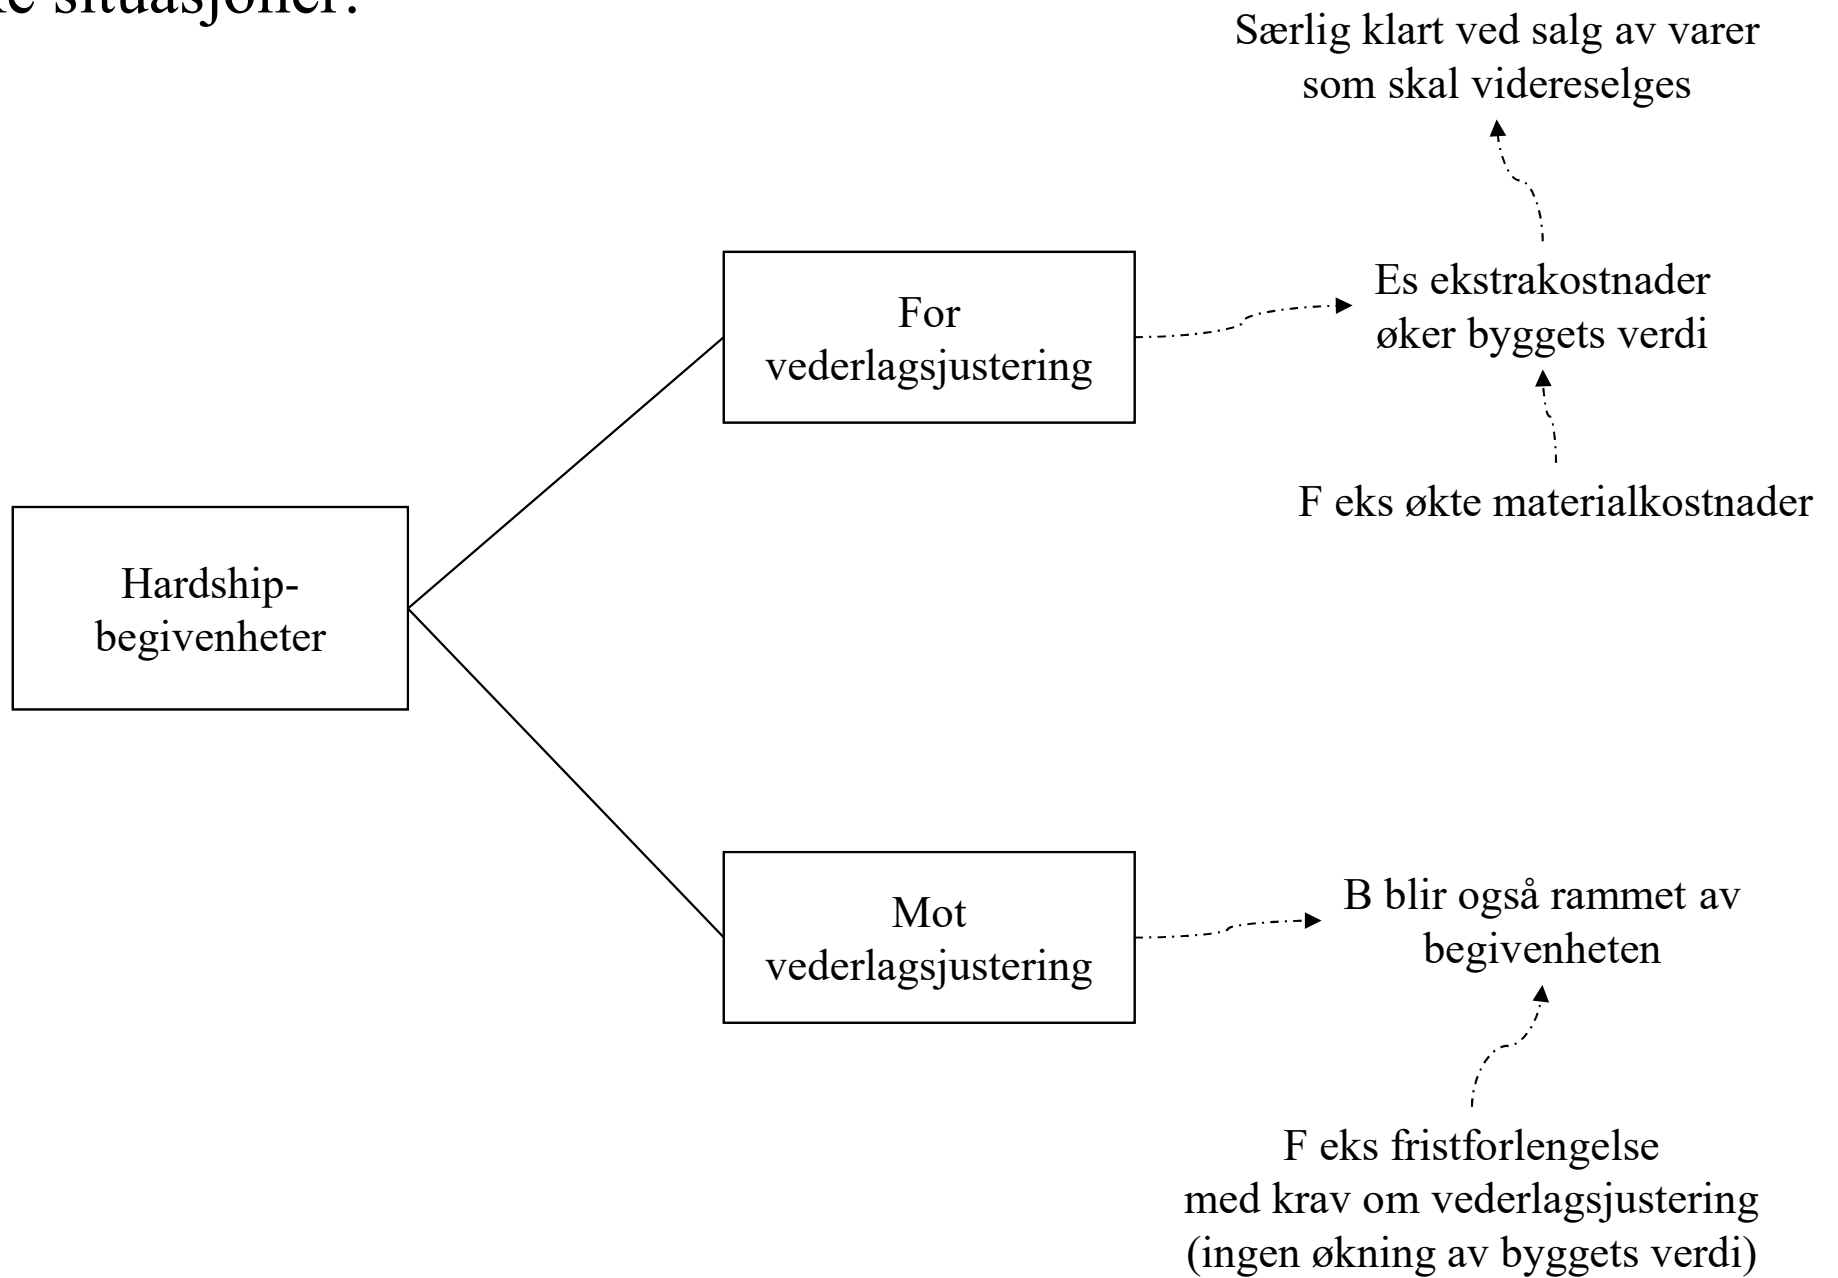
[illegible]e situasjoner:

Særlig klart ved salg av varer som skal videreselges

For vederlagsjustering

Es ekstrakostnader øker byggets verdi

F eks økte materialkostnader

Hardship-begivenheter

Mot vederlagsjustering

B blir også rammet av begivenheten

F eks fristforlengelse med krav om vederlagsjustering (ingen økning av byggets verdi)